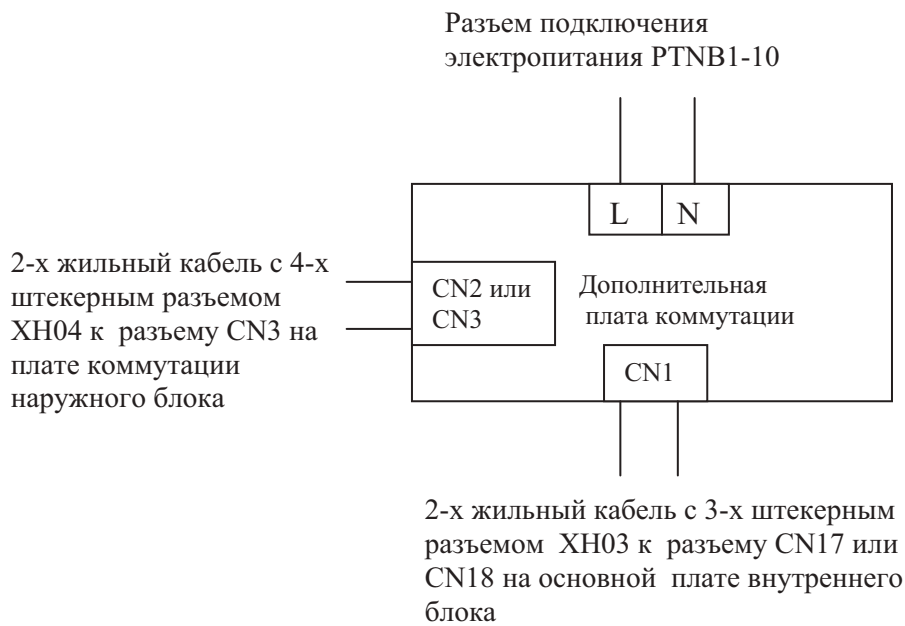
Разъем подключения электропитания PTNB1-10

L

N

2-х жильный кабель с 4-х штекерным разъемом XH04 к разъему CN3 на плате коммутации наружного блока

CN2 или CN3

Дополнительная плата коммутации

CN1

2-х жильный кабель с 3-х штекерным разъемом XH03 к разъему CN17 или CN18 на основной плате внутреннего блока